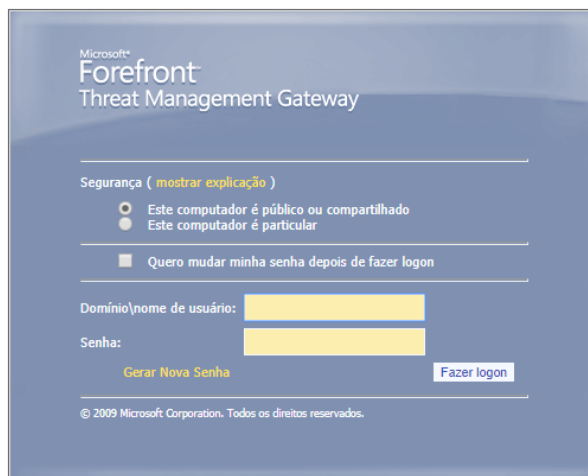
Microsoft®
Forefront
Threat Management Gateway

Segurança ( mostrar explicação )

Este computador é público ou compartilhado
Este computador é particular

Quero mudar minha senha depois de fazer logon

Domínio\nome de usuário:

Senha:

Gerar Nova Senha

Fazer logon

© 2009 Microsoft Corporation. Todos os direitos reservados.